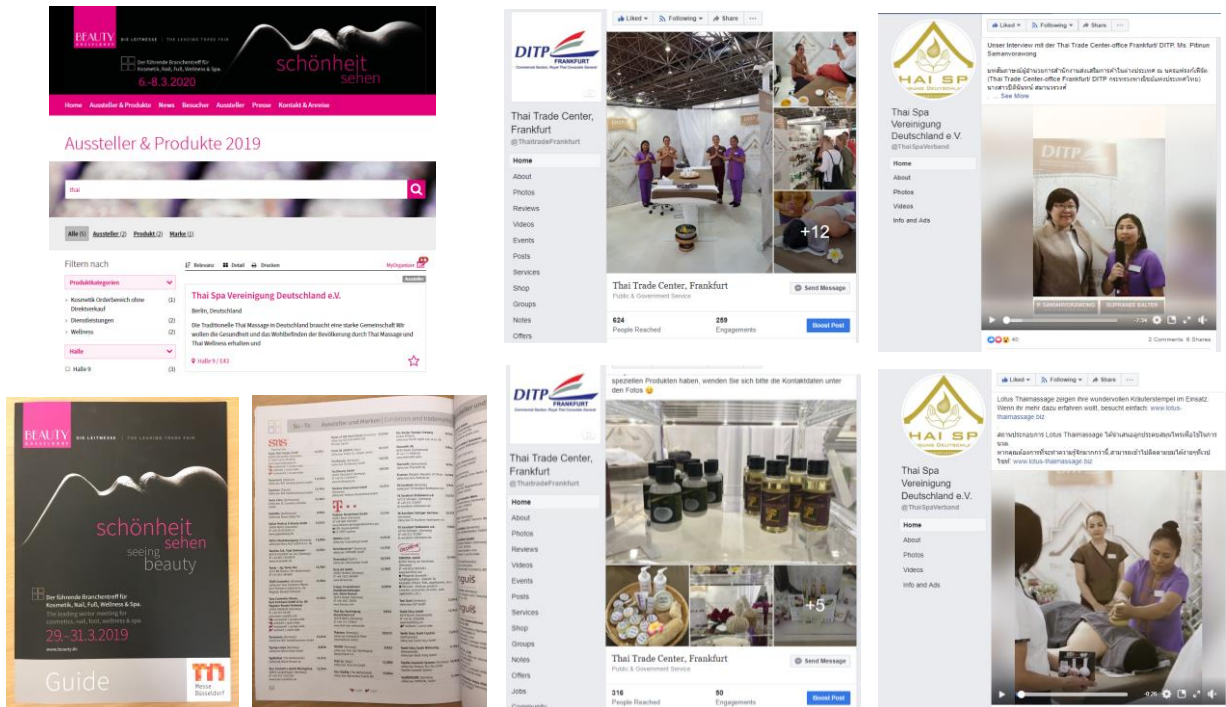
BEAUTY DÜSSELDORF DIE LEITMESSE | THE LEADING TRADE FAIR

Der führende Branchentreff für Kosmetik, Nail, Fuß, Wellness & Spa.

6.-8.3.2020

schönheit sehen

Home Aussteller & Produkte News Besucher Aussteller Presse Kontakt & Anreise

Aussteller & Produkte 2019

thai

Alle (5) Aussteller (2) Produkt (2) Marke (1)

Filtern nach

Produktkategorien

Kosmetik Orderbereich ohne Direktverkauf (1)
Dienstleistungen (2)
Wellness (2)

Halle

Halle 9 (3)

Relevanz Detail Drucken MyOrganizer

Aussteller

Thai Spa Vereinigung Deutschland e.V.

Berlin, Deutschland

Die Traditionelle Thai Massage in Deutschland braucht eine starke Gemeinschaft Wir wollen die Gesundheit und das Wohlbefinden der Bevölkerung durch Thai Massage und Thai Wellness erhalten und

Halle 9 / E43

DITP FRANKFURT

Thai Trade Center, Frankfurt
@ThaitradeFrankfurt

Liked Following Share

Home
About
Photos
Reviews
Videos
Events
Posts
Services
Shop
Groups
Notes
Offers

+12

Thai Trade Center, Frankfurt
Public & Government Service

Send Message

624 People Reached
259 Engagements
Boost Post

HAI SP

Thai Spa Vereinigung Deutschland e.V.
@ThaiSpaVerband

Home
About
Photos
Videos
Info and Ads

Liked Following Share

Unser Interview mit der Thai Trade Center-office Frankfurt/ DITP, Ms. Pittinun Samanvorawong

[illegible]
(Thai Trade Center-office Frankfurt/ DITP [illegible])
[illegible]
... See More

P. SAMANVORAWONG SUPRANEE BALTER

7:34

40

2 Comments 6 Shares

BEAUTY DÜSSELDORF DIE LEITMESSE | THE LEADING TRADE FAIR

schönheit sehen
seeing beauty

Der führende Branchentreff für Kosmetik, Nail, Fuß, Wellness & Spa.
The leading trade meeting for cosmetics, nail, foot, wellness & spa.

29.-31.3.2019

www.beauty.de

Guide

Messe Düsseldorf

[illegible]

DITP FRANKFURT

speziellen Produkten haben, wenden Sie sich bitte die Kontaktdaten unter den Fotos

Thai Trade Center, Frankfurt
@ThaitradeFrankfurt

Home
About
Photos
Reviews
Videos
Events
Posts
Services
Shop
Groups
Notes
Offers
Jobs

+5

Thai Trade Center, Frankfurt
Public & Government Service

Send Message

316 People Reached
90 Engagements
Boost Post

HAI SP

Thai Spa Vereinigung Deutschland e.V.
@ThaiSpaVerband

Home
About
Photos
Videos
Info and Ads

Liked Following Share

Lotus Thaimassage zeigen ihre wundervollen Kräuterstempel im Einsatz. Wenn ihr mehr dazu erfahren wollt, besucht einfach: www.lotus-thaimassage.biz

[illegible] Lotus Thaimassage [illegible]
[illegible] www.lotus-thaimassage.biz

0:26